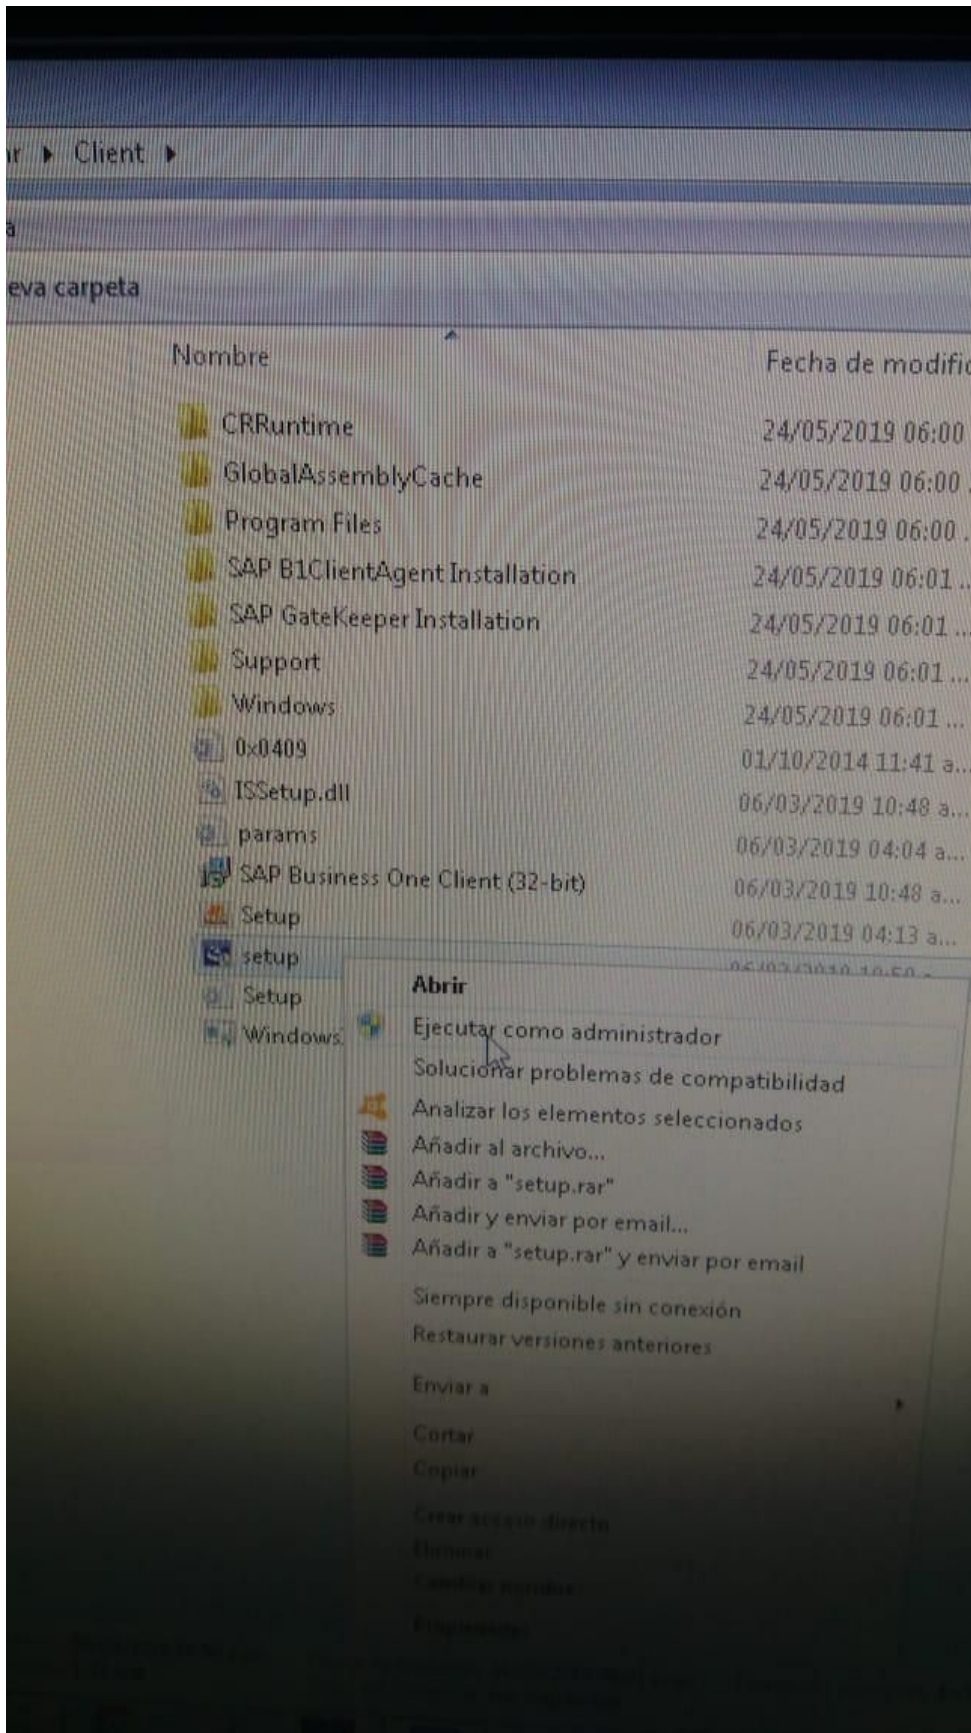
r ▸ Client ▸

a

eva carpeta

Nombre | Fecha de modific

CRRuntime 24/05/2019 06:00
GlobalAssemblyCache 24/05/2019 06:00
Program Files 24/05/2019 06:00
SAP B1ClientAgent Installation 24/05/2019 06:01 ...
SAP GateKeeper Installation 24/05/2019 06:01 ...
Support 24/05/2019 06:01 ...
Windows 24/05/2019 06:01 ...
0x0409 01/10/2014 11:41 a...
ISSetup.dll 06/03/2019 10:48 a...
params 06/03/2019 04:04 a...
SAP Business One Client (32-bit) 06/03/2019 10:48 a...
Setup 06/03/2019 04:13 a...
setup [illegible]
Setup
Windows

Abrir
Ejecutar como administrador
Solucionar problemas de compatibilidad
Analizar los elementos seleccionados
Añadir al archivo...
Añadir a "setup.rar"
Añadir y enviar por email...
Añadir a "setup.rar" y enviar por email
Siempre disponible sin conexión
Restaurar versiones anteriores
Enviar a
Cortar
Copiar
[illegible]
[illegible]
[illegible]
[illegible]